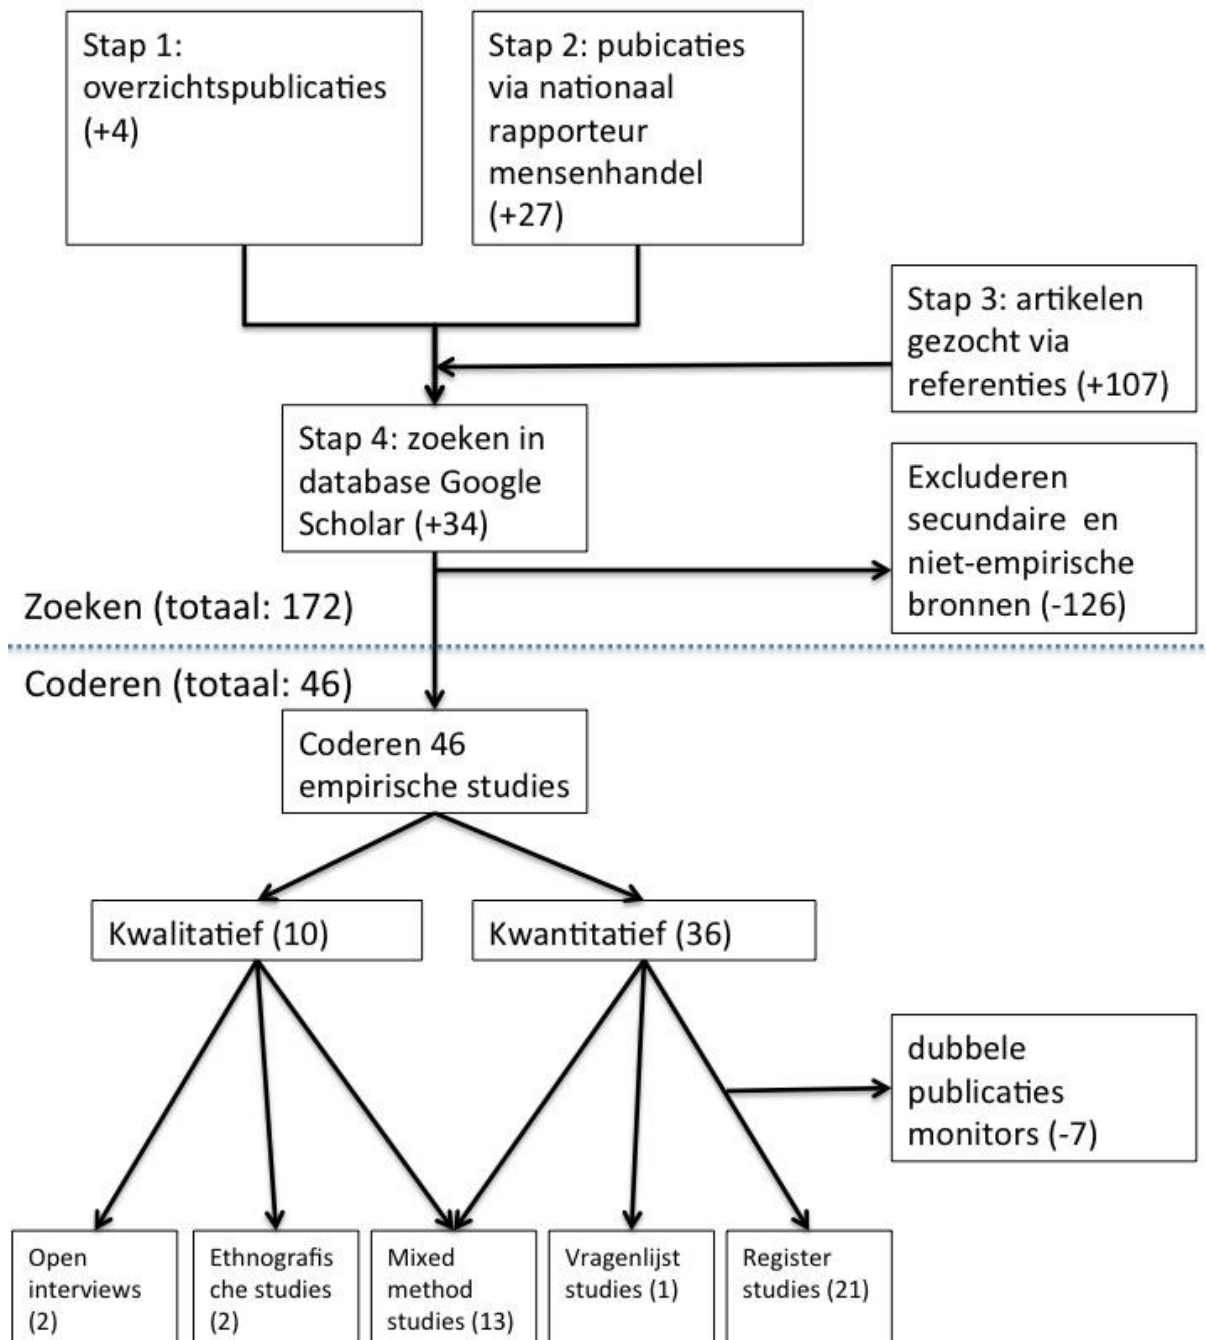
Stap 1: overzichtspublicaties (+4)

Stap 2: pubicaties via nationaal rapporteur mensenhandel (+27)

Stap 3: artikelen gezocht via referenties (+107)

Stap 4: zoeken in database Google Scholar (+34)

Excluderen secundaire en niet-empirische bronnen (-126)

Zoeken (totaal: 172)

Coderen (totaal: 46)

Coderen 46 empirische studies

Kwalitatief (10)

Kwantitatief (36)

dubbele publicaties monitors (-7)

Open interviews (2)

Ethnografische studies (2)

Mixed method studies (13)

Vragenlijst studies (1)

Register studies (21)